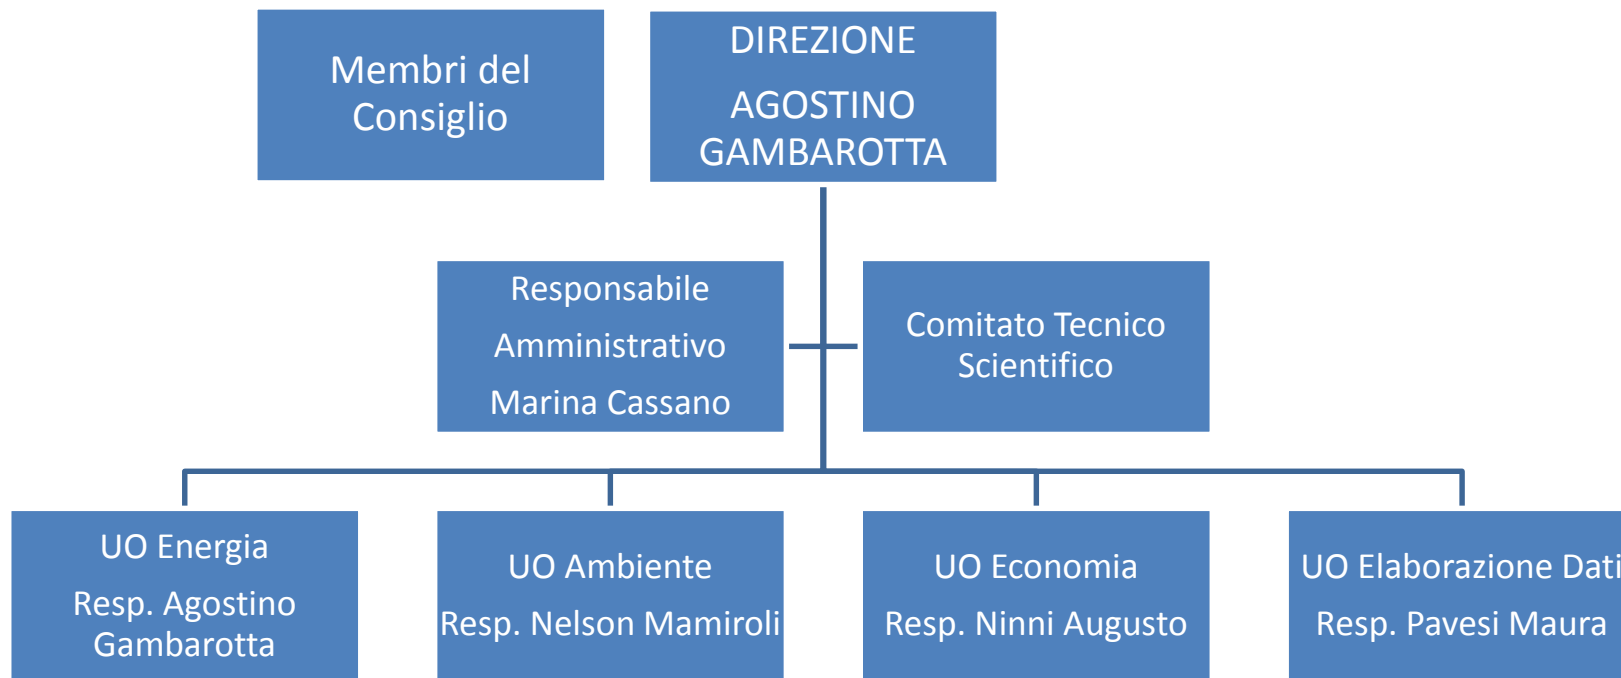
Membri del Consiglio

DIREZIONE

AGOSTINO GAMBAROTTA

Responsabile

Amministrativo

Marina Cassano

Comitato Tecnico Scientifico

UO Energia

Resp. Agostino Gambarotta

UO Ambiente

Resp. Nelson Mamiroli

UO Economia

Resp. Ninni Augusto

UO Elaborazione Dati

Resp. Pavesi Maura